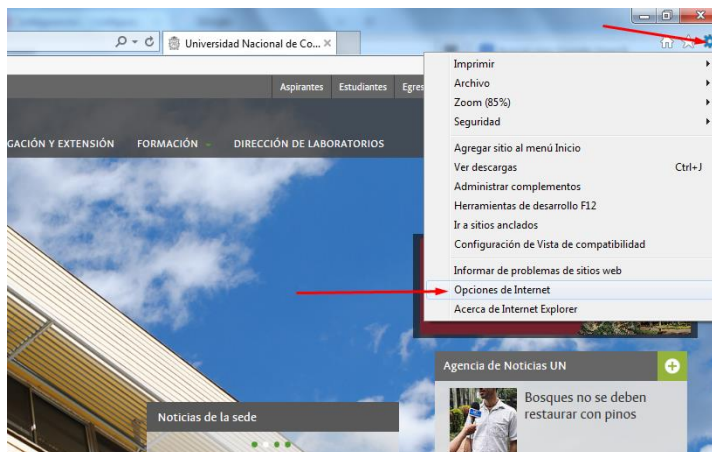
Universidad Nacional de Co... ×

Aspirantes Estudiantes Egres

GACIÓN Y EXTENSIÓN FORMACIÓN DIRECCIÓN DE LABORATORIOS

Imprimir
Archivo
Zoom (85%)
Seguridad
Agregar sitio al menú Inicio
Ver descargas Ctrl+J
Administrar complementos
Herramientas de desarrollo F12
Ir a sitios anclados
Configuración de Vista de compatibilidad
Informar de problemas de sitios web
Opciones de Internet
Acerca de Internet Explorer

Agencia de Noticias UN

Bosques no se deben restaurar con pinos

Noticias de la sede